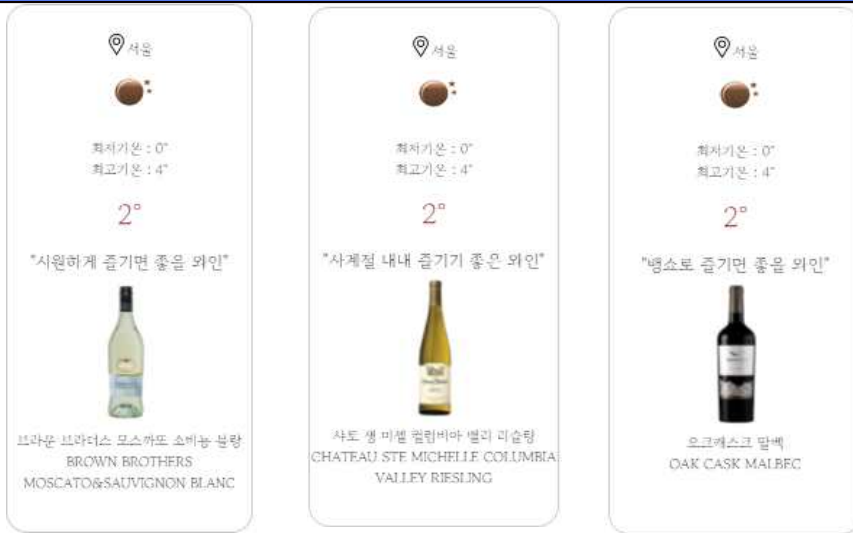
서울

최저기온 : 0°
최고기온 : 4°

2°

"시원하게 즐기면 좋을 와인"

브라운 브라더스 모스카또 소비뇽 블랑
BROWN BROTHERS MOSCATO&SAUVIGNON BLANC

서울

최저기온 : 0°
최고기온 : 4°

2°

"사계절 내내 즐기기 좋은 와인"

샤토 생 미셸 컬럼비아 밸리 리슬링
CHATEAU STE MICHELLE COLUMBIA VALLEY RIESLING

서울

최저기온 : 0°
최고기온 : 4°

2°

"냉소로 즐기면 좋을 와인"

오크캐스크 말벡
OAK CASK MALBEC